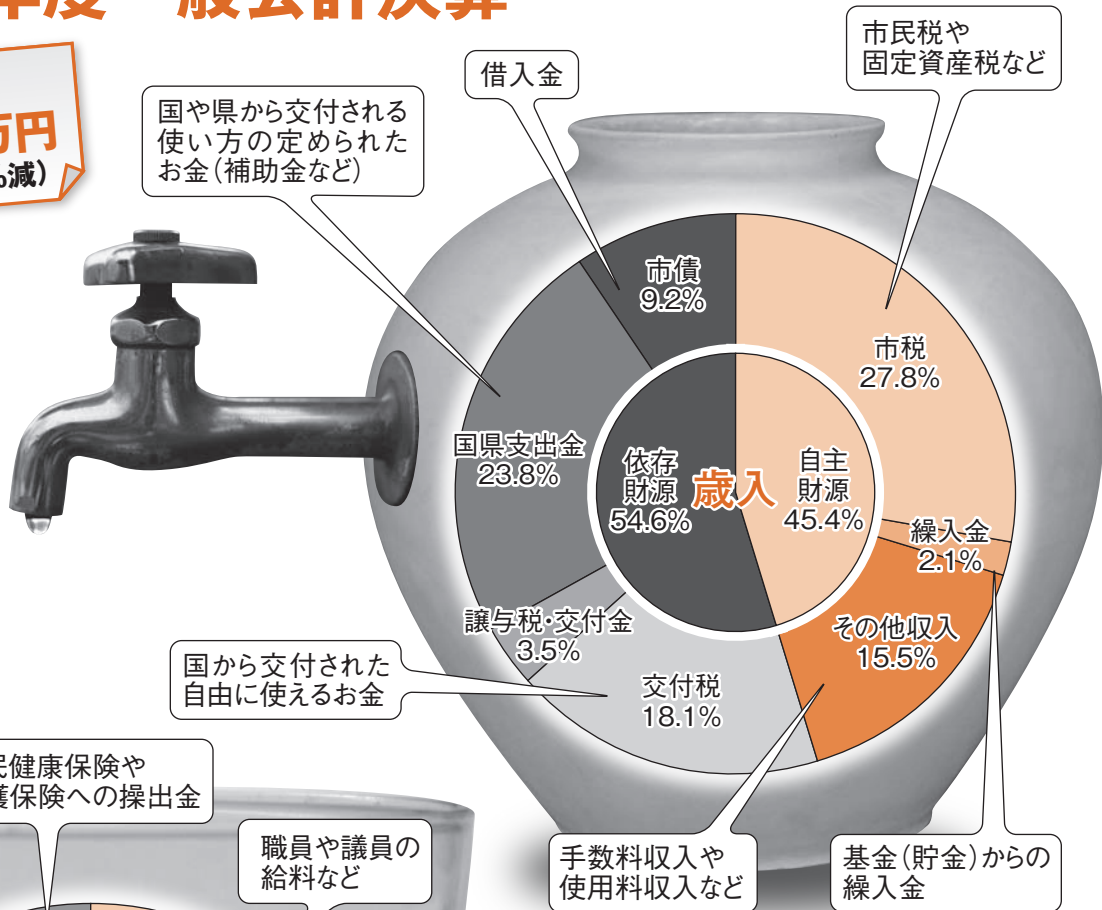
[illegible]年度 一般会計決算

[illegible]万円
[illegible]減)

借入金

市民税や
固定資産税など

国や県から交付される
使い方の定められた
お金(補助金など)

市債
9.2%

市税
27.8%

国県支出金
23.8%

依存
財源
54.6%

歳入

自主
財源
45.4%

繰入金
2.1%

譲与税・交付金
3.5%

その他収入
15.5%

国から交付された
自由に使えるお金

交付税
18.1%

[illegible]民健康保険や
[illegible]護保険への操出金

職員や議員の
給料など

手数料収入や
使用料収入など

基金(貯金)からの
繰入金